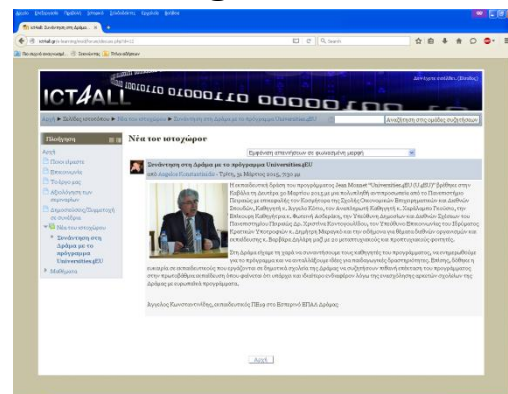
ICT4ALL

Πλοήγηση

Αρχή

Νέα του ιστοχώρου

Συνάντηση στη Δράμα με το πρόγραμμα Universities4EU

από Αγγελος Κωνσταντινίδης - Τρίτη, 31 Μαρτίου 2015, 7:50 μμ

Αγγελος Κωνσταντινίδης, εκπαιδευτικός ΠΕ19 στο Εσπερινό ΕΠΑΛ Δράμας

Αρχή

Μαθήματα

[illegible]